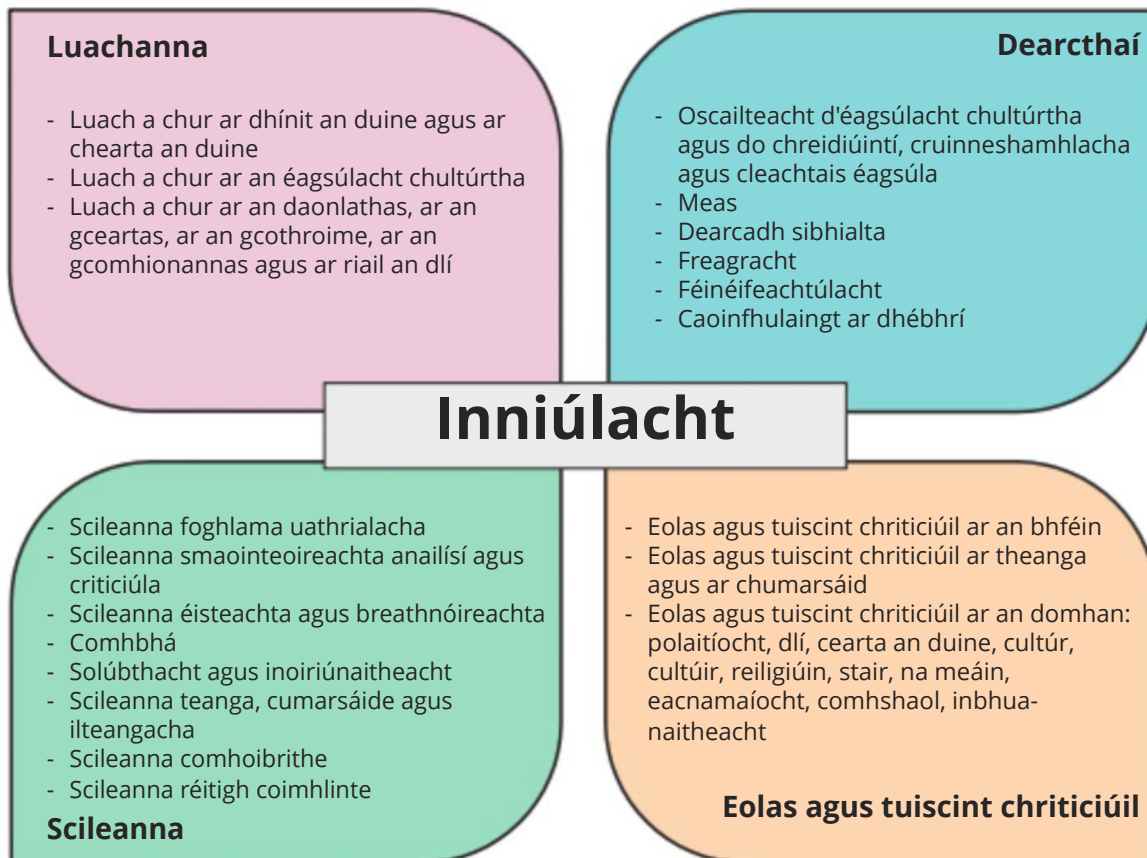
Luachanna

- Luach a chur ar dhínit an duine agus ar chearta an duine
- Luach a chur ar an éagsúlacht chultúrtha
- Luach a chur ar an daonlathas, ar an gceartas, ar an gcothroime, ar an gcomhionannas agus ar riail an dlí

Dearcthaí

- Oscailteacht d'éagsúlacht chultúrtha agus do chreidiúintí, cruinneshamhlacha agus cleachtais éagsúla
- Meas
- Dearcadh sibhialta
- Freagracht
- Féinéifeachtúlacht
- Caoinfhulaingt ar dhébhrí

Inniúlacht

- Scileanna foghlama uathrialacha
- Scileanna smaointeoireachta anailísí agus criticiúla
- Scileanna éisteachta agus breathnóireachta
- Comhbhá
- Solúbthacht agus inoiriúnaitheacht
- Scileanna teanga, cumarsáide agus ilteangacha
- Scileanna comhoibrithe
- Scileanna réitigh coimhlinte

Scileanna

- Eolas agus tuiscint chriticiúil ar an bhféin
- Eolas agus tuiscint chriticiúil ar theanga agus ar chumarsáid
- Eolas agus tuiscint chriticiúil ar an domhan: polaitíocht, dlí, cearta an duine, cultúr, cultúir, reiligiúin, stair, na meáin, eacnamaíocht, comhshaol, inbhuanaitheacht

Eolas agus tuiscint chriticiúil